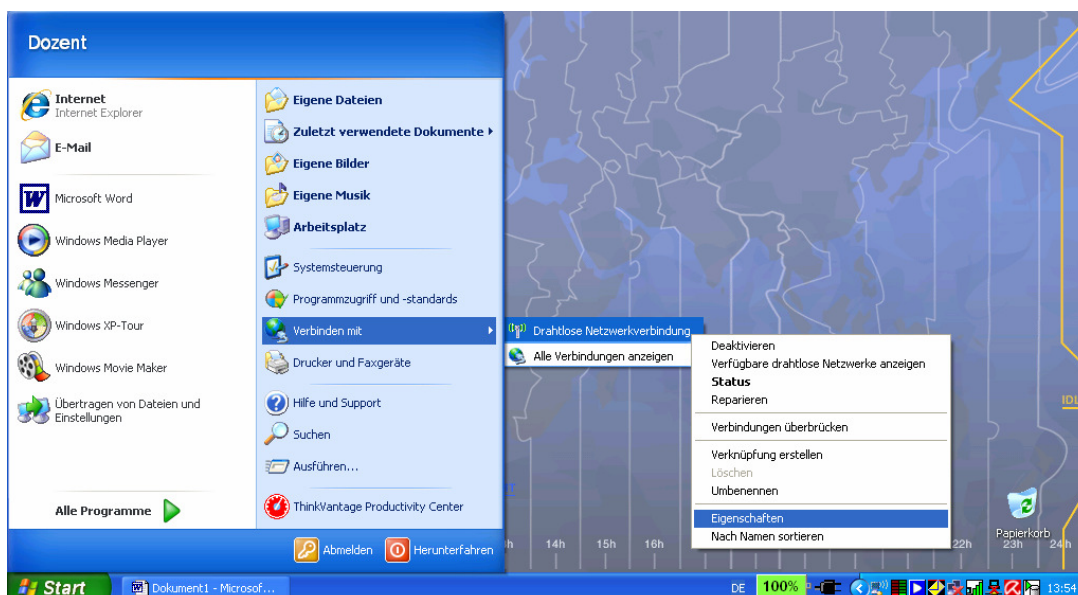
Dozent

Internet
Internet Explorer

E-Mail

Microsoft Word

Windows Media Player

Windows Messenger

Windows XP-Tour

Windows Movie Maker

Übertragen von Dateien und Einstellungen

Alle Programme

Eigene Dateien

Zuletzt verwendete Dokumente

Eigene Bilder

Eigene Musik

Arbeitsplatz

Systemsteuerung

Programmzugriff und -standards

Verbinden mit

Drucker und Faxgeräte

Hilfe und Support

Suchen

Ausführen...

ThinkVantage Productivity Center

Abmelden

Herunterfahren

Drahtlose Netzwerkverbindung

Alle Verbindungen anzeigen

Deaktivieren
Verfügbare drahtlose Netzwerke anzeigen
Status
Reparieren

Verbindungen überbrücken

Verknüpfung erstellen
Löschen
Umbenennen

Eigenschaften
Nach Namen sortieren

IDL

Papierkorb

h 14h 15h 16h 22h 23h 24h

Start

Dokument1 - Microsof...

DE 100% 13:54